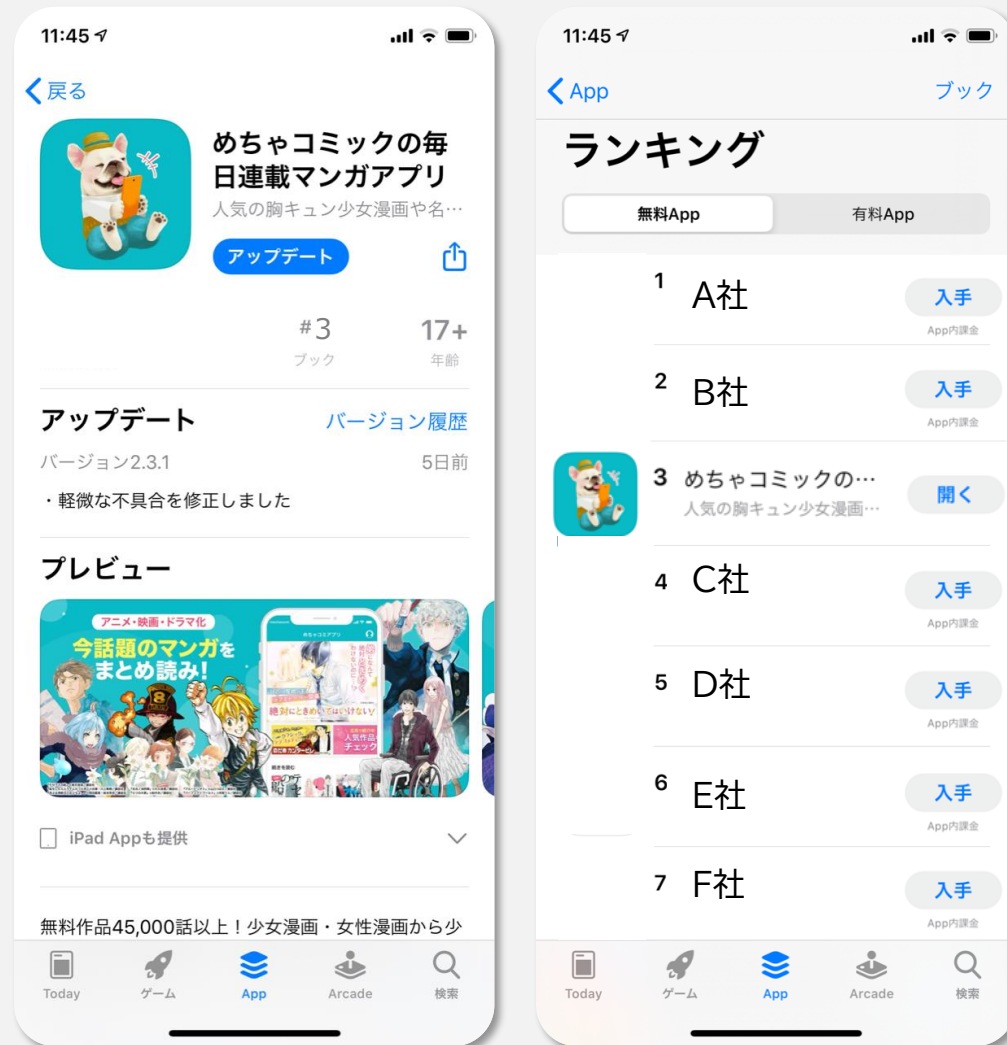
11:45

戻る

めちゃコミックの毎日連載マンガアプリ
人気の胸キュン少女漫画や名…

アップデート

#3
ブック

17+
年齢

アップデート
バージョン履歴

バージョン2.3.1
5日前

・軽微な不具合を修正しました

プレビュー

アニメ・映画・ドラマ化
今話題のマンガをまとめ読み!

めちゃコミアプリ

絶対にときめいてはいけない!

人気作品チェック

iPad Appも提供

無料作品45,000話以上!少女漫画・女性漫画から少

Today
ゲーム
App
Arcade
検索

11:45

App
ブック

ランキング

無料App
有料App

1 A社
入手
App内課金

2 B社
入手
App内課金

3 めちゃコミックの…
人気の胸キュン少女漫画…
開く

4 C社
入手
App内課金

5 D社
入手
App内課金

6 E社
入手
App内課金

7 F社
入手
App内課金

Today
ゲーム
App
Arcade
検索